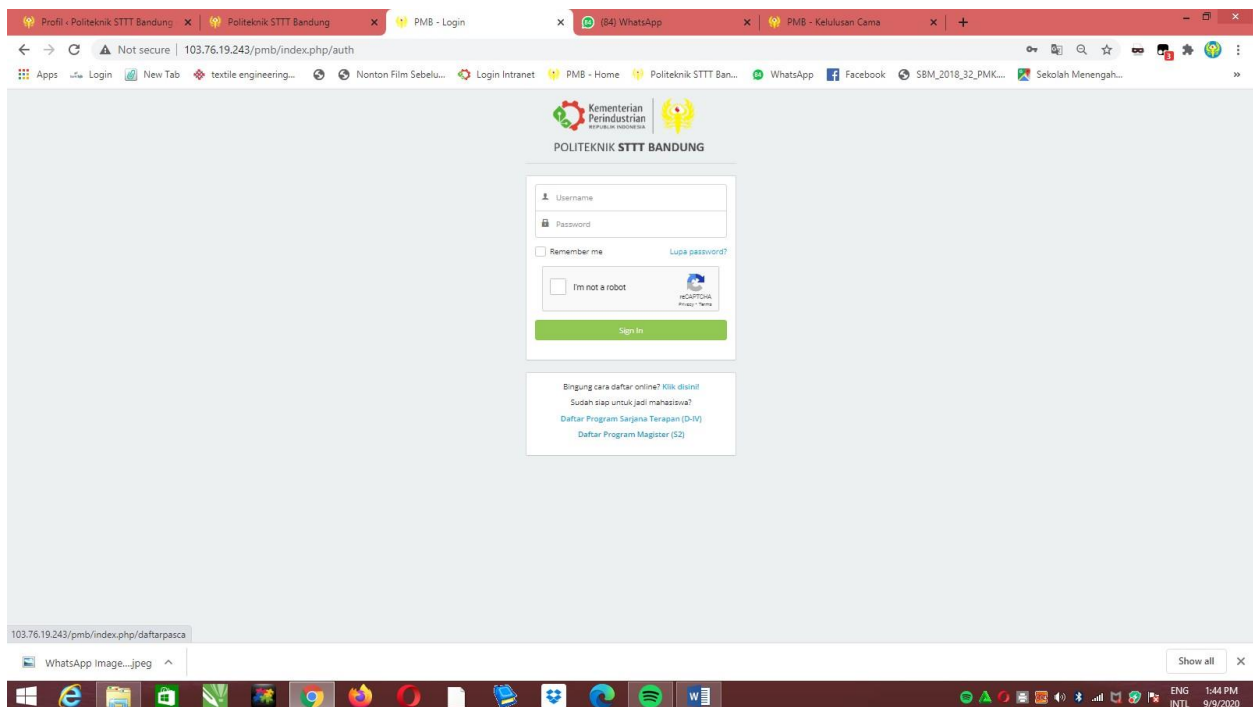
Profil « Politeknik STTT Bandung ×
Politeknik STTT Bandung ×
PMB - Login ×
(84) WhatsApp ×
PMB - Kelulusan Cama ×
+

Not secure | 103.76.19.243/pmb/index.php/auth

Apps Login New Tab textile engineering... Nonton Film Sebelu... Login Intranet PMB - Home Politeknik STTT Ban... WhatsApp Facebook SBM_2018_32_PMK.... Sekolah Menengah... »

Kementerian Perindustrian REPUBLIK INDONESIA

POLITEKNIK STTT BANDUNG

Username
Password
Remember me
Lupa password?
I'm not a robot
reCAPTCHA
Privacy - Terms
Sign In

Bingung cara daftar online? Klik disini!
Sudah siap untuk jadi mahasiswa?
Daftar Program Sarjana Terapan (D-IV)
Daftar Program Magister (S2)

103.76.19.243/pmb/index.php/daftarpasca

WhatsApp Image....jpeg ^
Show all ×

ENG INTL 1:44 PM 9/9/2020